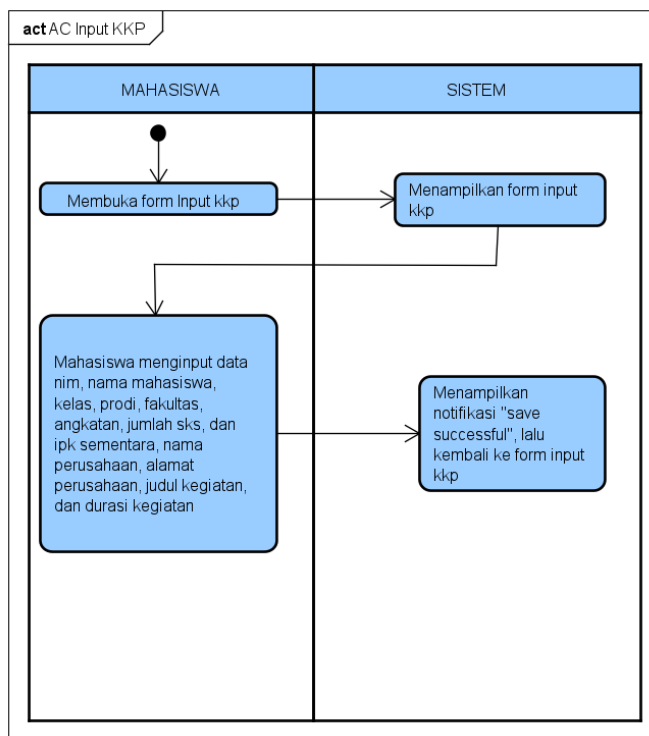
act AC Input KKP

MAHASISWA

SISTEM

Membuka form Input kkp

Menampilkan form input kkp

Mahasiswa menginput data nim, nama mahasiswa, kelas, prodi, fakultas, angkatan, jumlah sks, dan ipk sementara, nama perusahaan, alamat perusahaan, judul kegiatan, dan durasi kegiatan

Menampilkan notifikasi "save successful", lalu kembali ke form input kkp